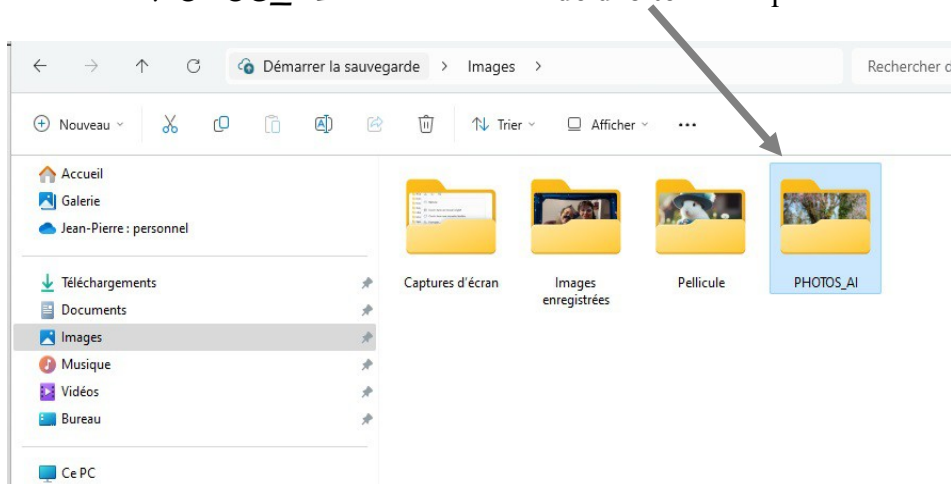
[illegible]

Démarrer la sauvegarde > Images >

Rechercher d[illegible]

Nouveau

Trier

Afficher

...

Accueil
Galerie
Jean-Pierre : personnel

Téléchargements
Documents
Images
Musique
Vidéos
Bureau

Ce PC

Captures d'écran

Images enregistrées

Pellicule

PHOTOS_AI